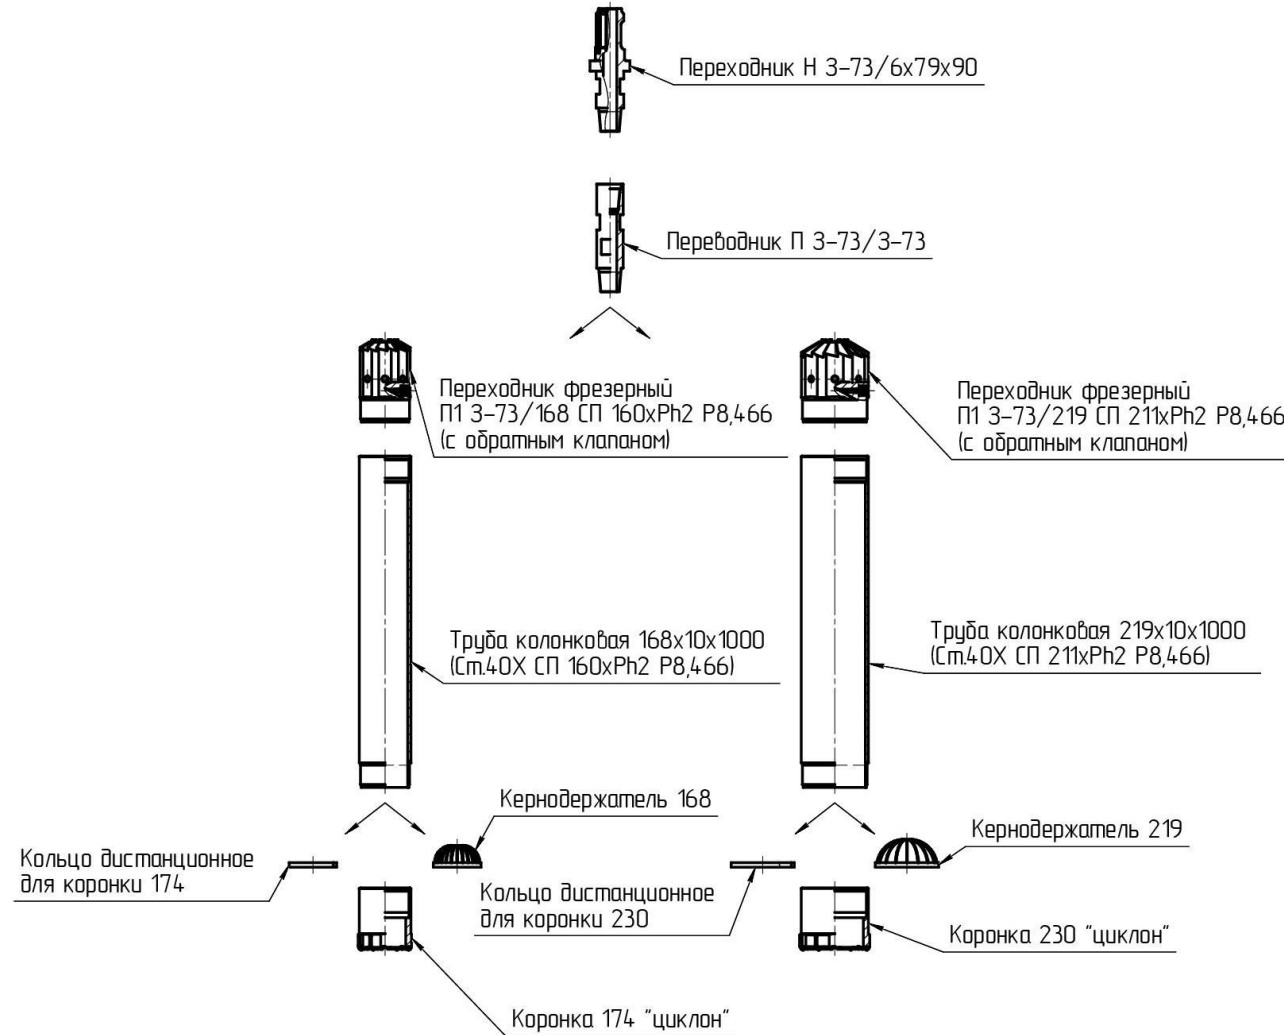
Переходник Н 3-73/6х79х90

Переводник П 3-73/3-73

Переходник фрезерный
П1 3-73/168 СП 160хPh2 P8,466
(с обратным клапаном)

Переходник фрезерный
П1 3-73/219 СП 211хPh2 P8,466
(с обратным клапаном)

Труба колонковая 168х10х1000
(Ст.40Х СП 160хPh2 P8,466)

Труба колонковая 219х10х1000
(Ст.40Х СП 211хPh2 P8,466)

Кернодержатель 168

Кернодержатель 219

Кольцо дистанционное
для коронки 174

Кольцо дистанционное
для коронки 230

Коронка 230 "циклон"

Коронка 174 "циклон"